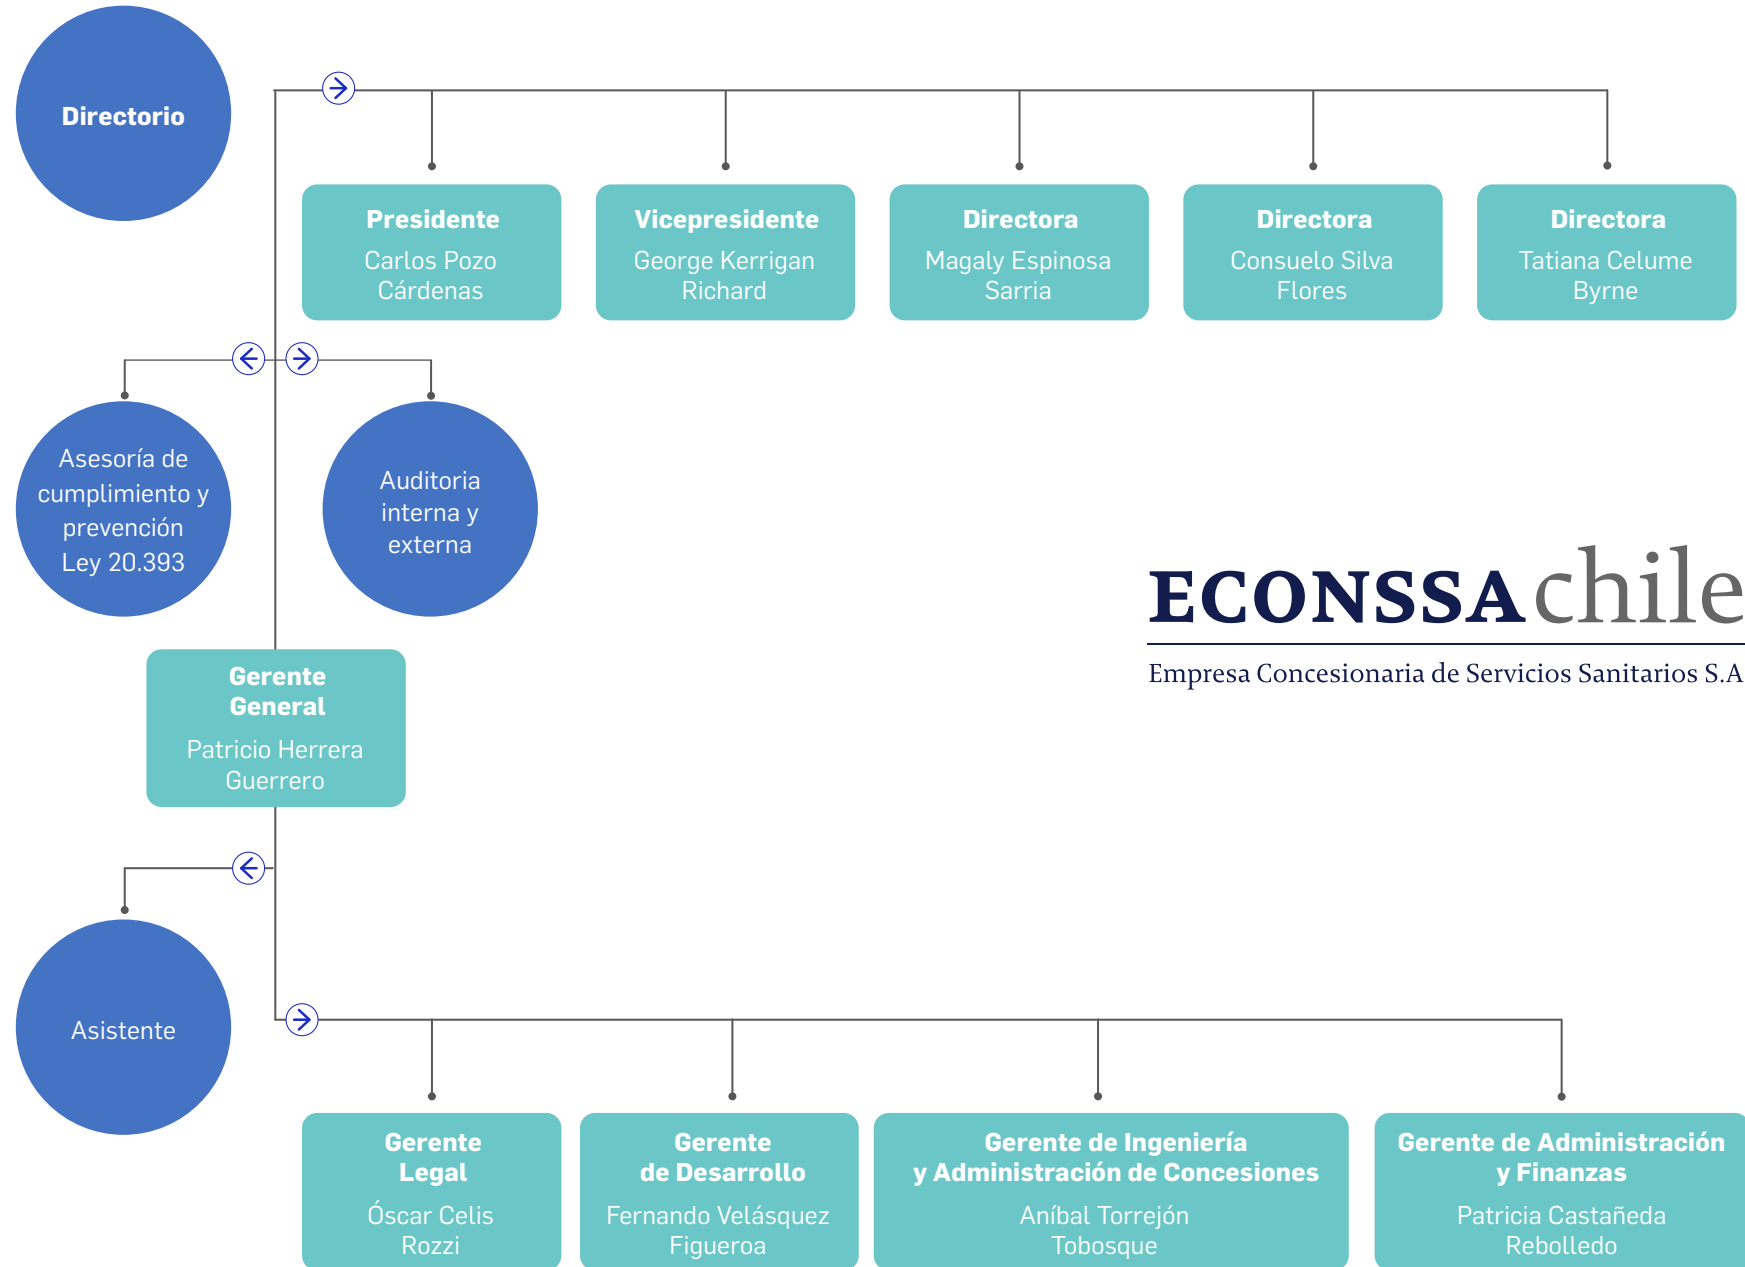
Directorio

Presidente
Carlos Pozo Cárdenas

Vicepresidente
George Kerrigan Richard

Directora
Magaly Espinosa Sarria

Directora
Consuelo Silva Flores

Directora
Tatiana Celume Byrne

Asesoría de cumplimiento y prevención Ley 20.393

Auditoria interna y externa

ECONSSA chile
Empresa Concesionaria de Servicios Sanitarios S.A

Gerente General
Patricio Herrera Guerrero

Asistente

Gerente Legal
Óscar Celis Rozzi

Gerente de Desarrollo
Fernando Velásquez Figueroa

Gerente de Ingeniería y Administración de Concesiones
Aníbal Torrejón Tobosque

Gerente de Administración y Finanzas
Patricia Castañeda Rebolledo